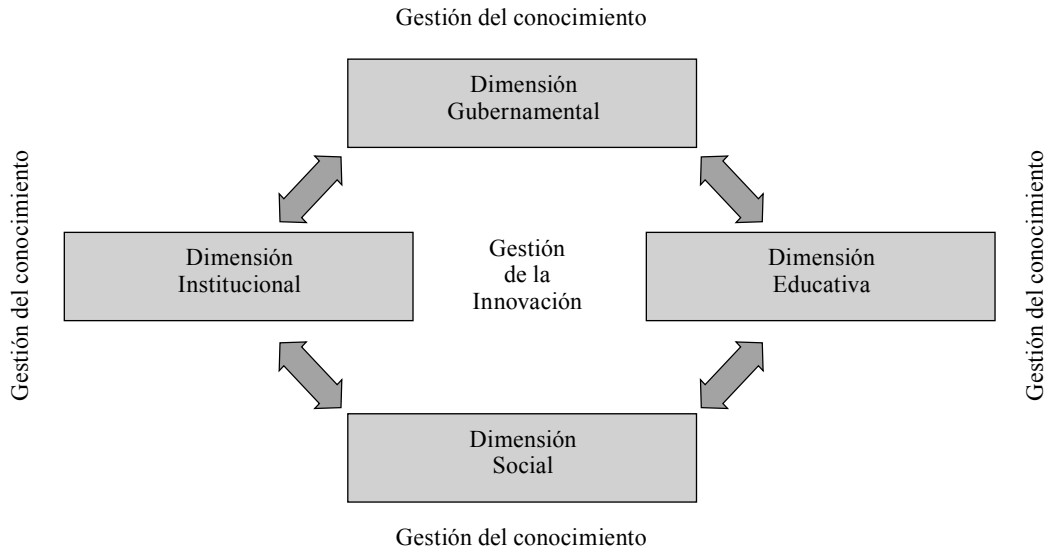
Gestión del conocimiento

Dimensión Gubernamental

Gestión del conocimiento

Dimensión Institucional

Gestión de la Innovación

Dimensión Educativa

Gestión del conocimiento

Dimensión Social

Gestión del conocimiento